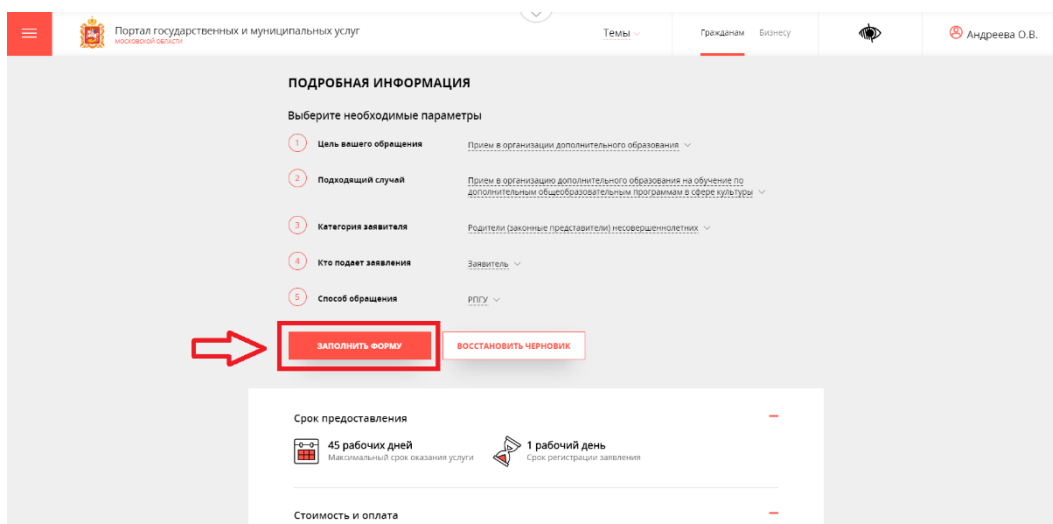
Портал государственных и муниципальных услуг
МОСКОВСКОЙ ОБЛАСТИ

Темы

Гражданам Бизнесу

Андреева О.В.

ПОДРОБНАЯ ИНФОРМАЦИЯ

Выберите необходимые параметры

1 Цель вашего обращения Прием в организации дополнительного образования

2 Подходящий случай Прием в организацию дополнительного образования на обучение по дополнительным общеобразовательным программам в сфере культуры

3 Категория заявителя Родители (законные представители) несовершеннолетних

4 Кто подает заявления Заявитель

5 Способ обращения РПГУ

ЗАПОЛНИТЬ ФОРМУ

ВОССТАНОВИТЬ ЧЕРНОВИК

Срок предоставления

45 рабочих дней
Максимальный срок оказания услуги

1 рабочий день
Срок регистрации заявления

Стоимость и оплата